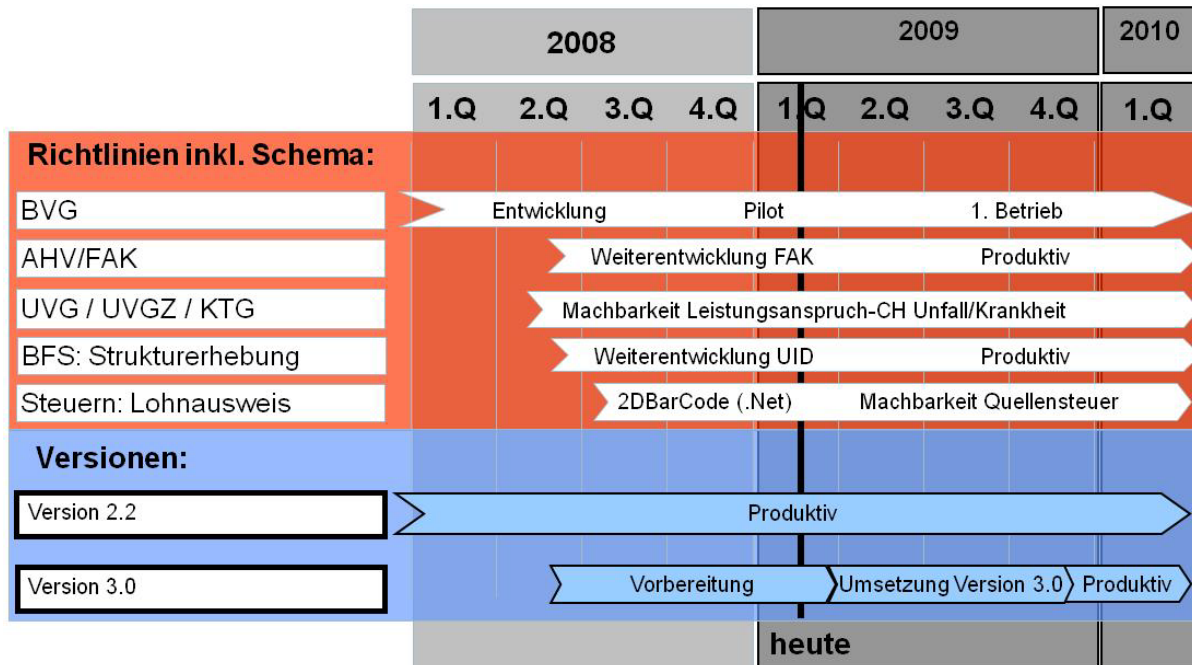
| | 2008 | | | | 2009 | | | | 2010 |
|---|---|---|---|---|---|---|---|---|---|
| | 1.Q | 2.Q | 3.Q | 4.Q | 1.Q | 2.Q | 3.Q | 4.Q | 1.Q |

Richtlinien inkl. Schema:

BVG — Entwicklung — Pilot — 1. Betrieb

AHV/FAK — Weiterentwicklung FAK — Produktiv

UVG / UVGZ / KTG — Machbarkeit Leistungsanspruch-CH Unfall/Krankheit

BFS: Strukturerhebung — Weiterentwicklung UID — Produktiv

Steuern: Lohnausweis — 2DBarCode (.Net) — Machbarkeit Quellensteuer

Versionen:

Version 2.2 — Produktiv

Version 3.0 — Vorbereitung — Umsetzung Version 3.0 — Produktiv

heute